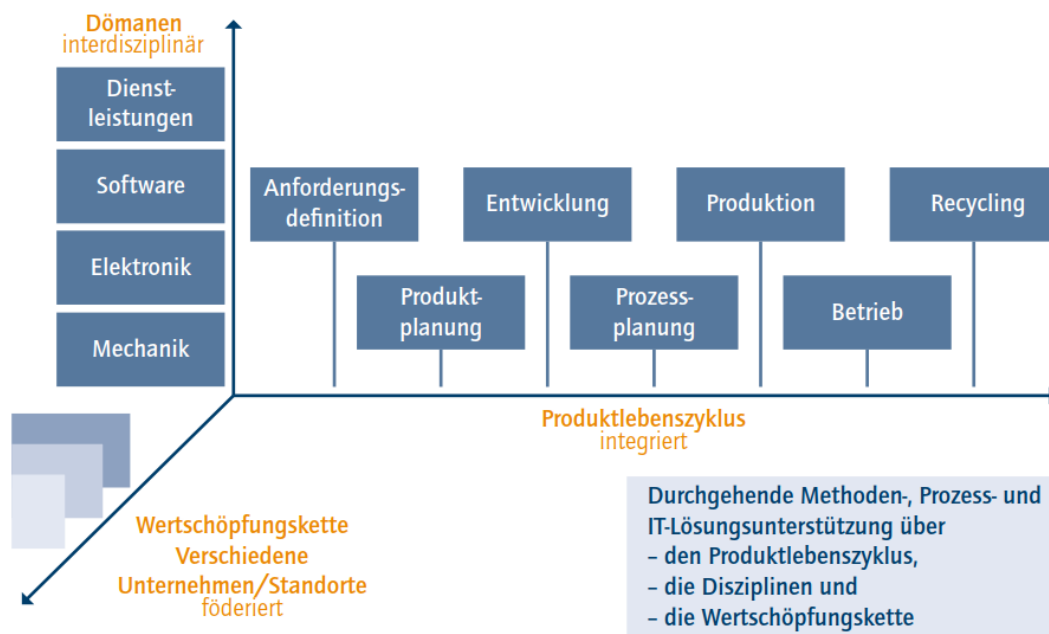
Dömanen
interdisziplinär

Dienstleistungen

Software

Elektronik

Mechanik

Anforderungsdefinition

Entwicklung

Produktion

Recycling

Produktplanung

Prozessplanung

Betrieb

Produktlebenszyklus
integriert

Wertschöpfungskette
Verschiedene
Unternehmen/Standorte
föderiert

Durchgehende Methoden-, Prozess- und IT-Lösungsunterstützung über
– den Produktlebenszyklus,
– die Disziplinen und
– die Wertschöpfungskette